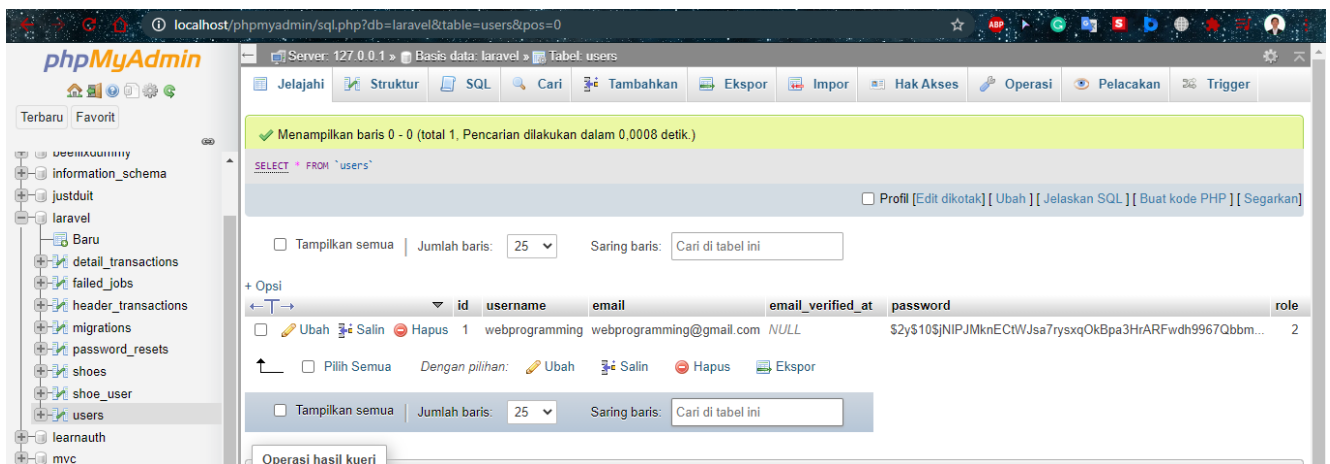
localhost/phpmyadmin/sql.php?db=laravel&table=users&pos=0

phpMyAdmin

Terbaru Favorit

beelitxdummy
information_schema
justduit
laravel
Baru
detail_transactions
failed_jobs
header_transactions
migrations
password_resets
shoes
shoe_user
users
learnauth
mvc

Server: 127.0.0.1 » Basis data: laravel » Tabel: users

Jelajahi Struktur SQL Cari Tambahkan Ekspor Impor Hak Akses Operasi Pelacakan Trigger

Menampilkan baris 0 - 0 (total 1, Pencarian dilakukan dalam 0,0008 detik.)

SELECT * FROM `users`

Profil [Edit dikotak] [ Ubah ] [ Jelaskan SQL ] [ Buat kode PHP ] [ Segarkan]

Tampilkan semua | Jumlah baris: 25 Saring baris: Cari di tabel ini

+ Opsi

| | id | username | email | email_verified_at | password | role |
|---|---|---|---|---|---|---|
| Ubah Salin Hapus | 1 | webprogramming | webprogramming@gmail.com | NULL | $2y$10$jNIPJMknECtWJsa7rysxqOkBpa3HrARFwdh9967Qbbm... | 2 |

Pilih Semua Dengan pilihan: Ubah Salin Hapus Ekspor

Tampilkan semua | Jumlah baris: 25 Saring baris: Cari di tabel ini

Operasi hasil kueri